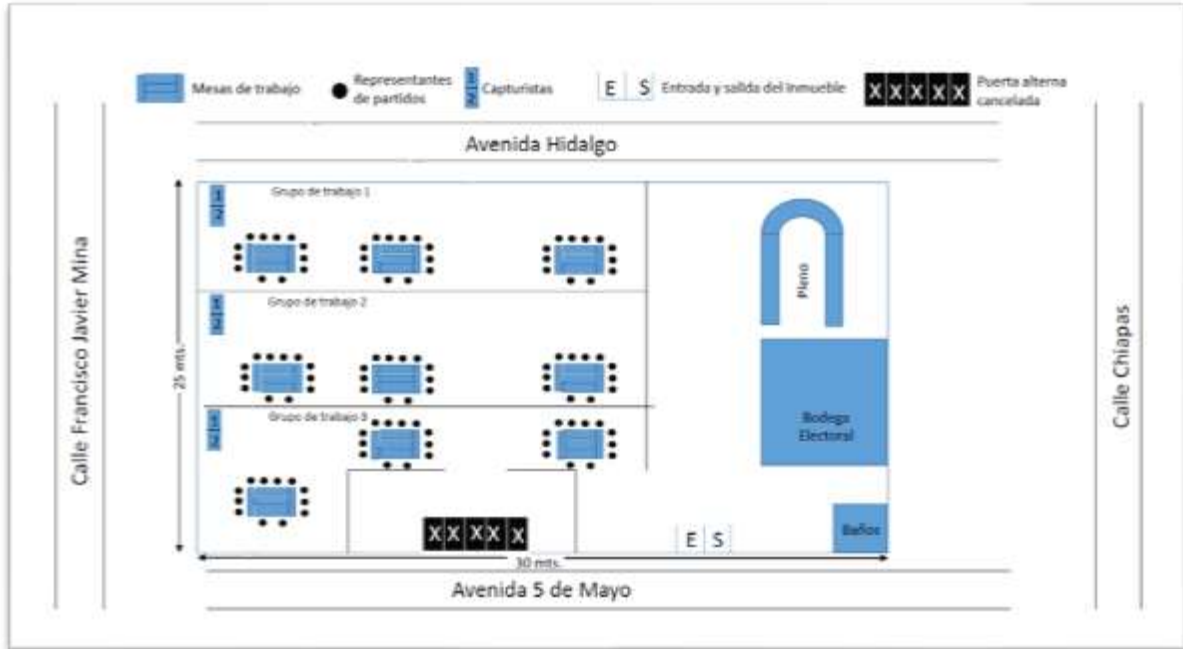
Mesas de trabajo

Representantes de partidos

Capturistas

E S Entrada y salida del Inmueble

X X X X X Puerta alterna cancelada

Avenida Hidalgo

Calle Francisco Javier Mina

Calle Chiapas

Grupo de trabajo 1

Grupo de trabajo 2

Grupo de trabajo 3

Pleno

Bodega Electoral

Baños

25 mts.

X X X X X

E S

30 mts.

Avenida 5 de Mayo